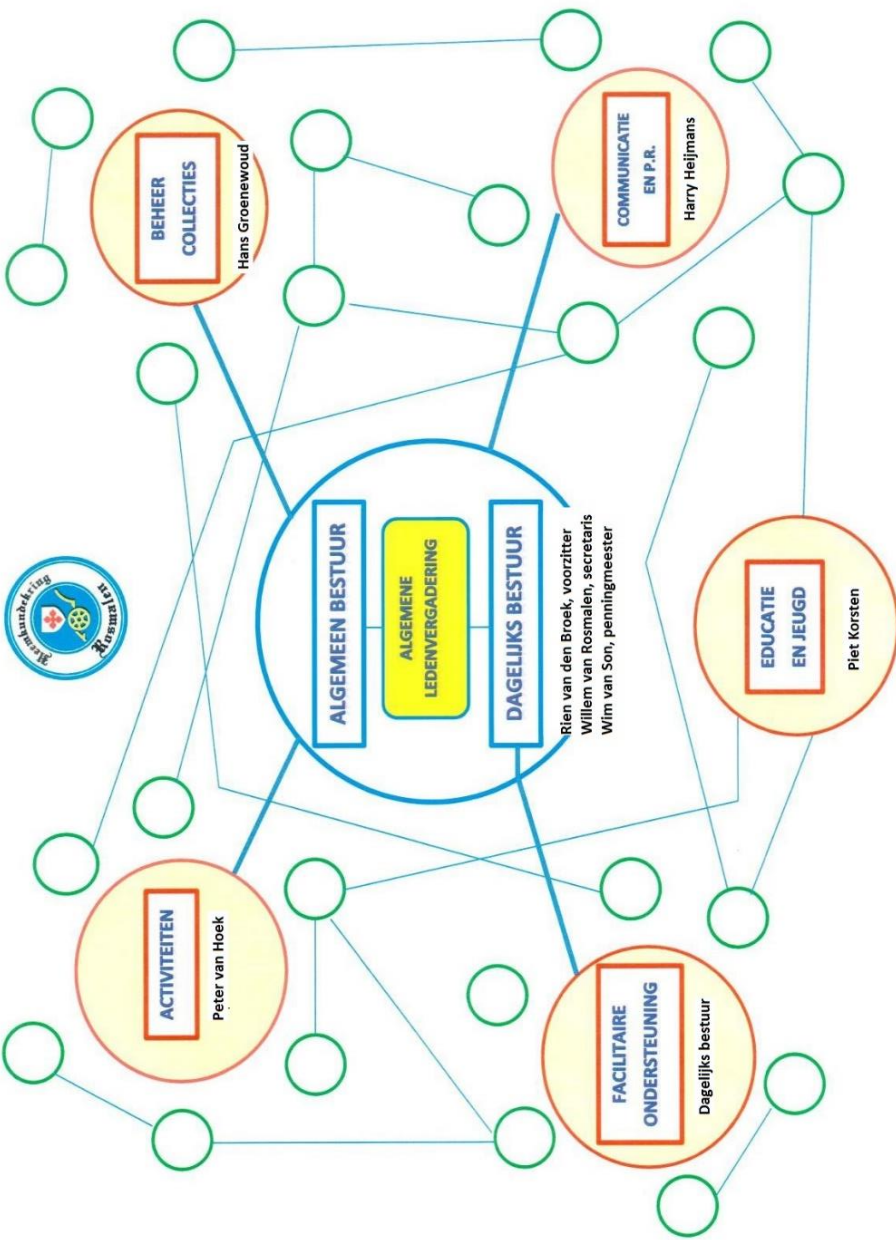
Heemkundekring Rosmalen

ALGEMEEN BESTUUR

ALGEMENE LEDENVERGADERING

DAGELIJKS BESTUUR

Rien van den Broek, voorzitter
Willem van Rosmalen, secretaris
Wim van Son, penningmeester

BEHEER COLLECTIES
Hans Groenewoud

COMMUNICATIE EN P.R.
Harry Heijmans

EDUCATIE EN JEUGD
Piet Korsten

FACILITAIRE ONDERSTEUNING
Dagelijks bestuur

ACTIVITEITEN
Peter van Hoek